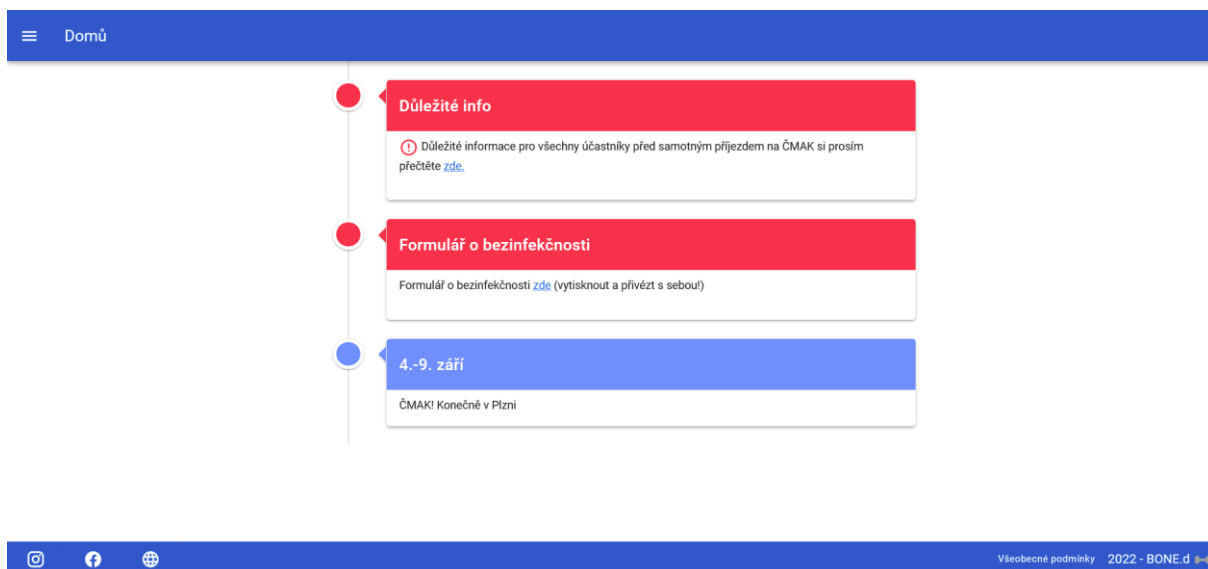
Domů

Důležité info

Důležité informace pro všechny účastníky před samotným příjezdem na ČMAK si prosím přečtěte zde.

Formulář o bezinfekčnosti

Formulář o bezinfekčnosti zde (vytisknout a přivézt s sebou!)

4.-9. září

ČMAK! Konečně v Plzni

Všeobecné podmínky 2022 - BONE.d